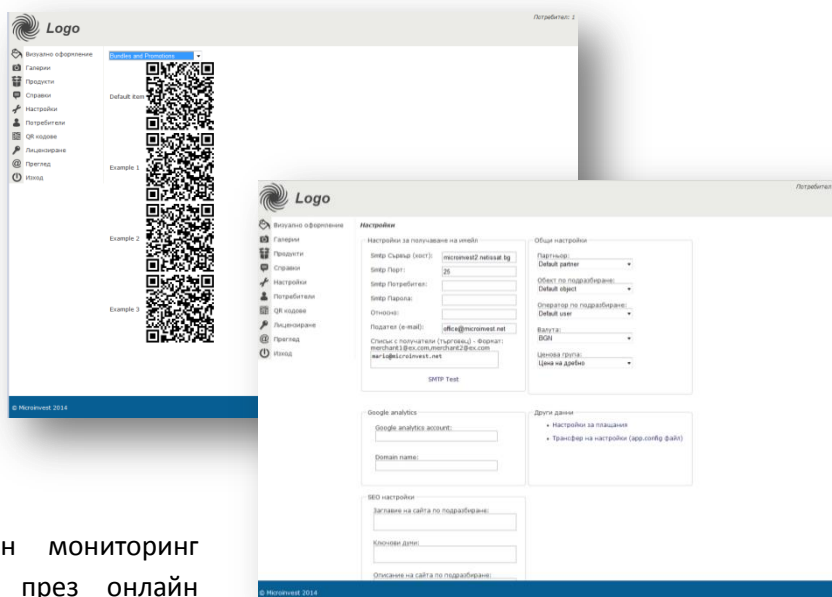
Logo

Потребител: 1

Визуално оформление
Галерии
Продукти
Справки
Настройки
Потребители
QR кодове
Лицензиране
Преглед
Изход

Bundles and Promotions

Default item

Example 1

Example 2

Example 3

© Microinvest 2014

Logo

Потребител

Визуално оформление
Галерии
Продукти
Справки
Настройки
Потребители
QR кодове
Лицензиране
Преглед
Изход

Настройки

Настройки за получаване на имейл

Smtp Сървър (хост): microinvest2.netissat.bg
Smtp Порт: 25
Smtp Потребител:
Smtp Парола:
Относно:
Подател (e-mail): office@microinvest.net
Списък с получатели (търговци) - Формат: merchant1@ex.com,merchant2@ex.com
maria@microinvest.net

SMTP Test

Общи настройки

Партньор:
Default partner
Обект по подразбиране:
Default object
Оператор по подразбиране:
Default user
Валута:
BGN
Ценова група:
Цена на дребно

Google analytics

Google analytics account:

Domain name:

Други данни

• Настройки за плащания
• Трансфер на настройки (app.config файл)

SEO настройки

Заглавие на сайта по подразбиране:

Ключови думи:

Описание на сайта по подразбиране:

© Microinvest 2014

н мониторинг
през онлайн